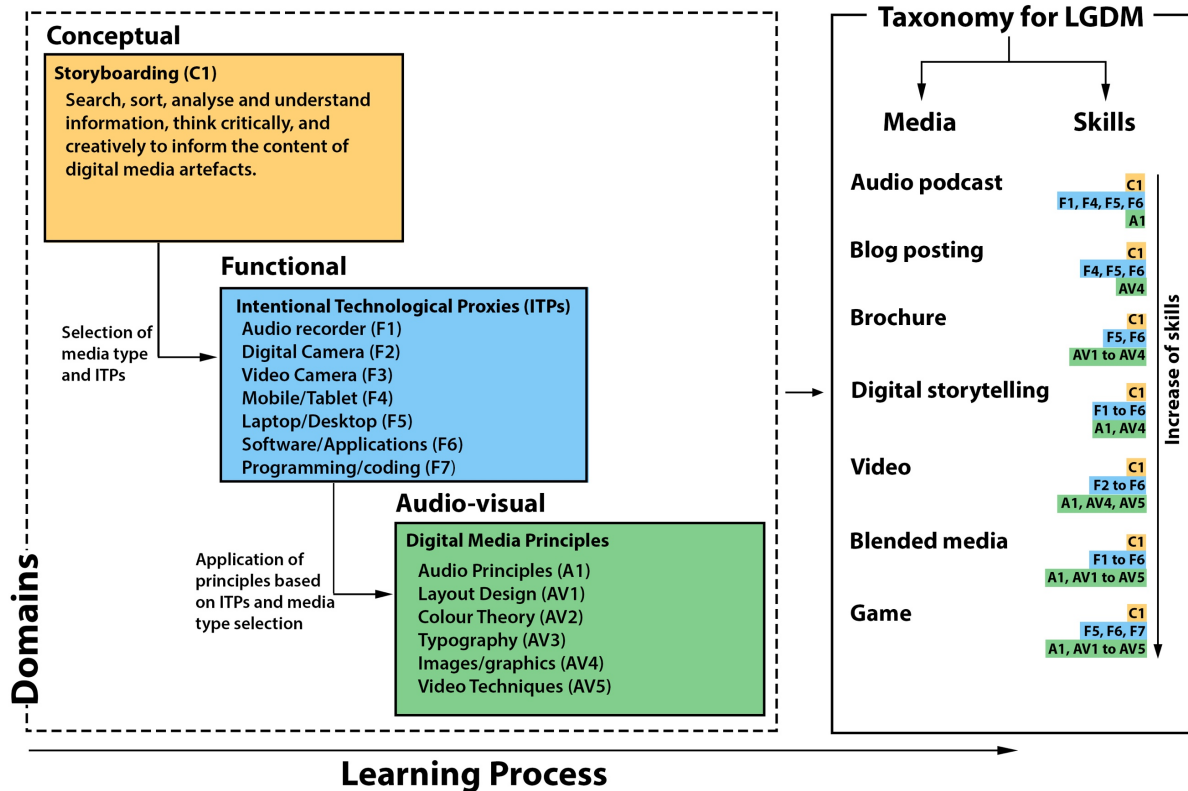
Conceptual

Storyboarding (C1)
Search, sort, analyse and understand information, think critically, and creatively to inform the content of digital media artefacts.

Selection of media type and ITPs

Functional

Intentional Technological Proxies (ITPs)
Audio recorder (F1)
Digital Camera (F2)
Video Camera (F3)
Mobile/Tablet (F4)
Laptop/Desktop (F5)
Software/Applications (F6)
Programming/coding (F7)

Application of principles based on ITPs and media type selection

Audio-visual

Digital Media Principles
Audio Principles (A1)
Layout Design (AV1)
Colour Theory (AV2)
Typography (AV3)
Images/graphics (AV4)
Video Techniques (AV5)

Domains

Learning Process

Taxonomy for LGDM

Media

Skills

Audio podcast
C1
F1, F4, F5, F6
A1

Blog posting
C1
F4, F5, F6
AV4

Brochure
C1
F5, F6
AV1 to AV4

Digital storytelling
C1
F1 to F6
A1, AV4

Video
C1
F2 to F6
A1, AV4, AV5

Blended media
C1
F1 to F6
A1, AV1 to AV5

Game
C1
F5, F6, F7
A1, AV1 to AV5

Increase of skills